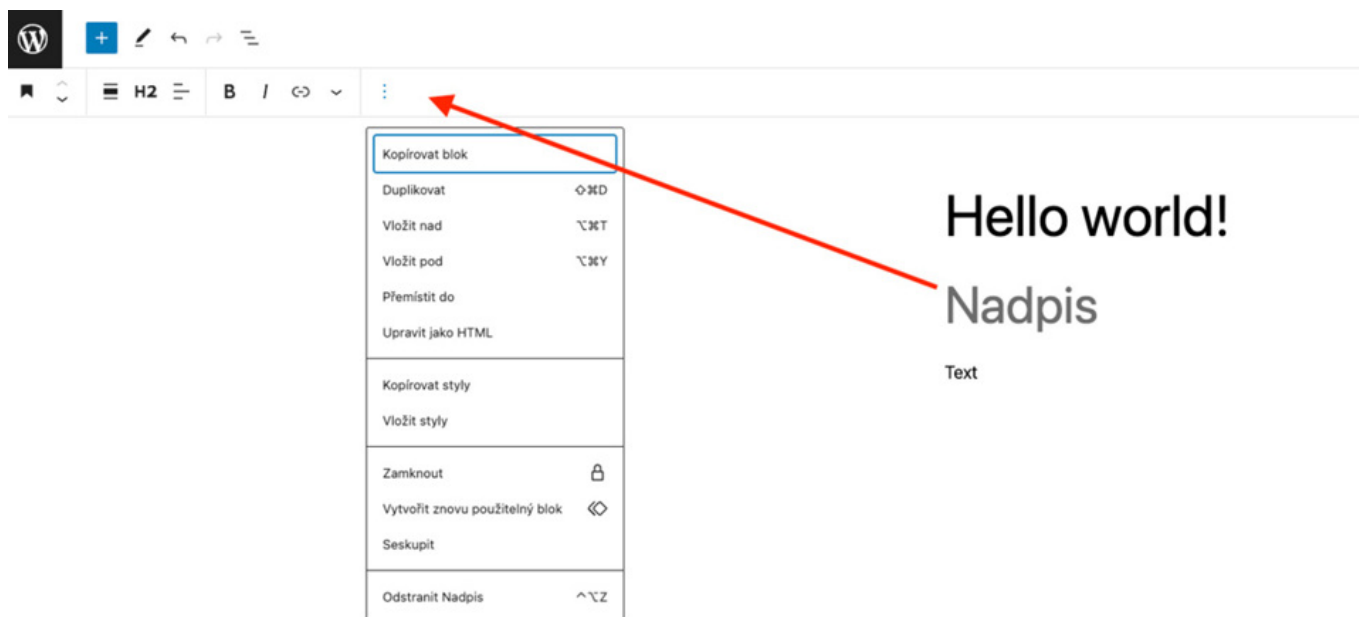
H2 B I

Kopírovat blok
Duplikovat ⇧⌘D
Vložit nad ⌥⌘T
Vložit pod ⌥⌘Y
Přemístit do
Upravit jako HTML

Kopírovat styly
Vložit styly

Zamknout
Vytvořit znovu použitelný blok
Seskupit

Odstranit Nadpis ^⌥Z

Hello world!

Nadpis

Text